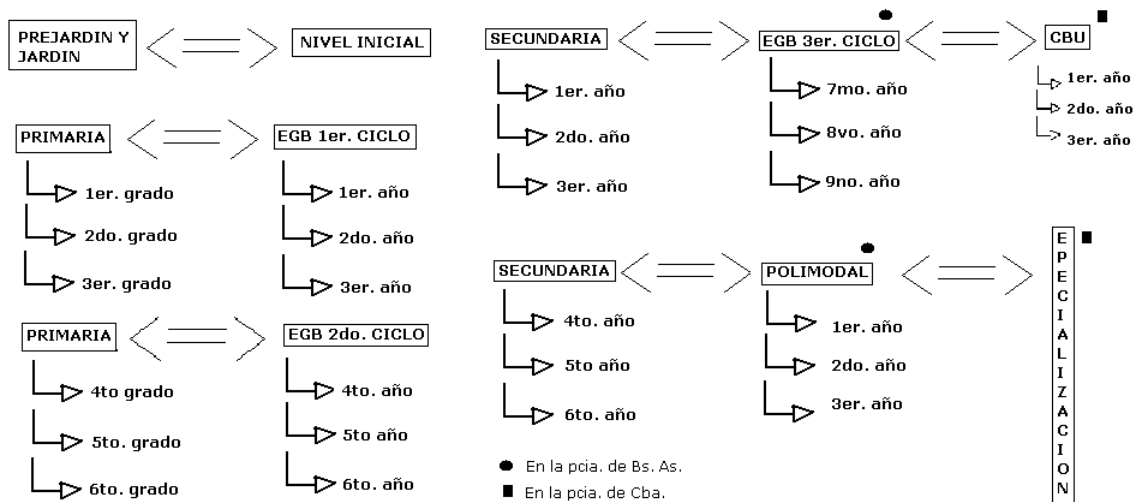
PREJARDIN Y JARDIN

NIVEL INICIAL

PRIMARIA

1er. grado

2do. grado

3er. grado

EGB 1er. CICLO

1er. año

2do. año

3er. año

PRIMARIA

4to grado

5to. grado

6to. grado

EGB 2do. CICLO

4to. año

5to año

6to. año

SECUNDARIA

1er. año

2do. año

3er. año

EGB 3er. CICLO

7mo. año

8vo. año

9no. año

CBU

1er. año

2do. año

3er. año

SECUNDARIA

4to. año

5to año

6to. año

POLIMODAL

1er. año

2do. año

3er. año

E S P E C I A L I Z A C I O N

En la pcia. de Bs. As.

En la pcia. de Cba.